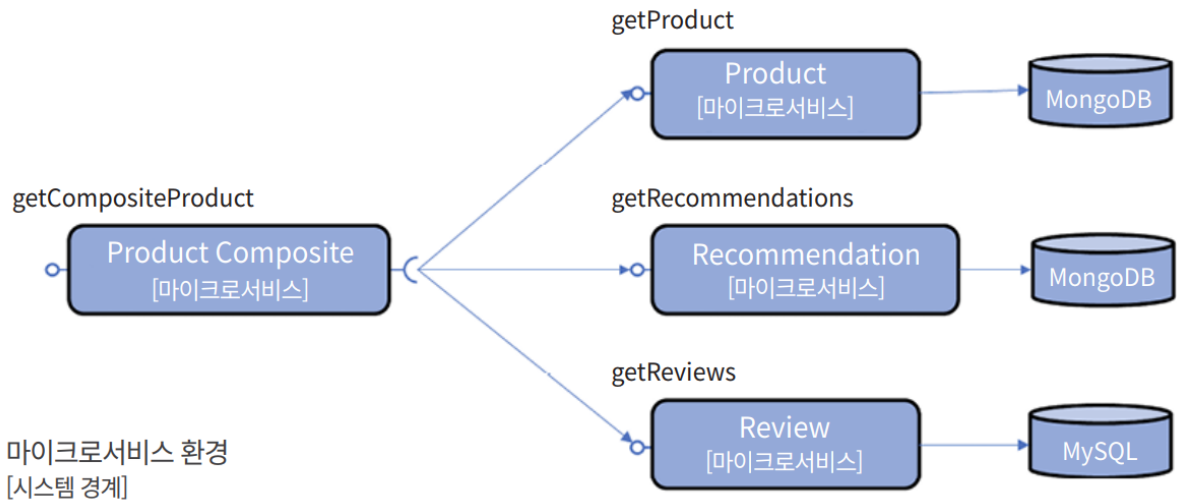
getProduct

Product
[마이크로서비스]

MongoDB

getCompositeProduct

Product Composite
[마이크로서비스]

getRecommendations

Recommendation
[마이크로서비스]

MongoDB

getReviews

Review
[마이크로서비스]

MySQL

마이크로서비스 환경
[시스템 경계]